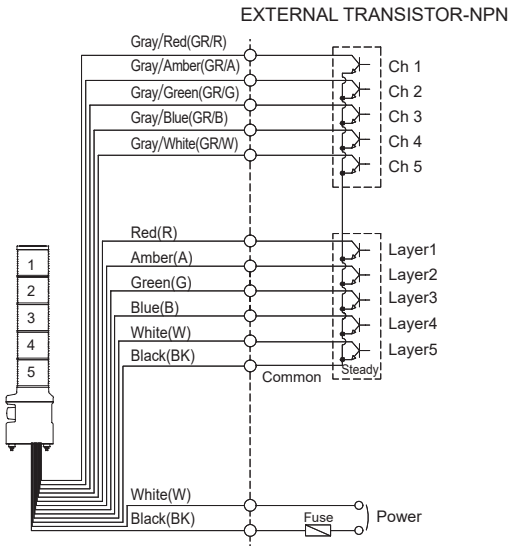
EXTERNAL TRANSISTOR-NPN

Gray/Red(GR/R)
Gray/Amber(GR/A)
Gray/Green(GR/G)
Gray/Blue(GR/B)
Gray/White(GR/W)

Ch 1
Ch 2
Ch 3
Ch 4
Ch 5

Red(R)
Amber(A)
Green(G)
Blue(B)
White(W)
Black(BK)

Layer1
Layer2
Layer3
Layer4
Layer5

Common
Steady

1
2
3
4
5

White(W)
Black(BK)
Fuse
Power